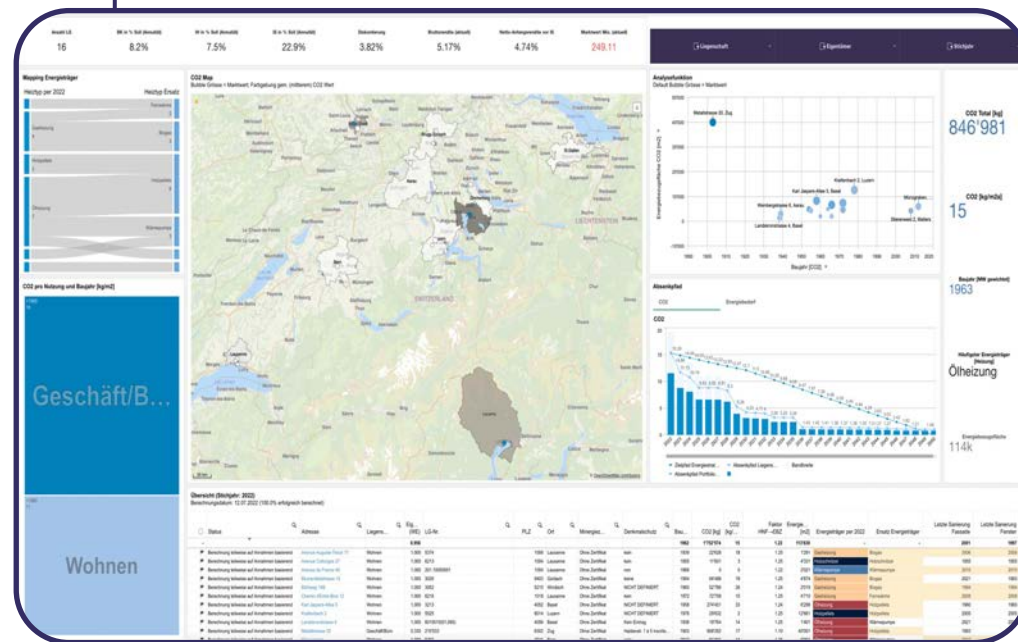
Anzahl LG 16
BK in % Soll (Annuität) 8.2%
IH in % Soll (Annuität) 7.5%
EI in % Soll (Annuität) 22.9%
Diskontierung 3.82%
Bruttorendite (aktuell) 5.17%
Netto-Anlagerendite vor EI 4.74%
Marktwert Mio. (aktuell) 249.11

Liegenschaft
Eigentümer
Stichjahr

Mapping Energieträger
Heiztyp per 2022
Heiztyp Ersatz

CO2 Map
Bubble Grösse = Marktwert, Farbgebung gem. (mittlerem) CO2 Wert

SWITZERLAND
LIECHTENSTEIN

Analysefunktion
Default Bubble Grösse = Marktwert

Baujahr [CO2]

CO2 Total [kg]
846'981

CO2 [kg/m2a]
15

Baujahr [MW gewichtet]
1963

Häufigster Energieträger [Heizung]
Ölheizung

Energiebezugsfläche
114k

CO2 pro Nutzung und Baujahr [kg/m2]

Geschäft/B...

Wohnen

Absenkpfad
CO2
Energiebedarf
CO2

Übersicht (Stichjahr: 2022)

Status
Adresse
Liegens...
Nutzung
LG-Nr.
PLZ
Ort
Minergie...
Denkmalschutz
Bau...
CO2 [kg]
Energieträger per 2022
Ersatz Energieträger
Letzte Sanierung Fassade
Letzte Sanierung Fenster

Berechnung teilweise auf Annahmen basierend
Wohnen
Lausanne
Ohne Zertifikat
Ölheizung
Holzpellets
Wärmepumpe
Erdsonden
Fernwärme